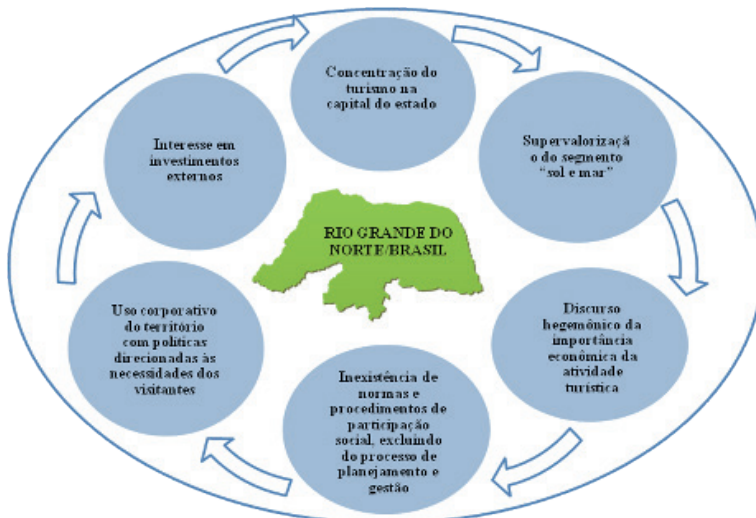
Concentração do turismo na capital do estado

Supervalorizaçã o do segmento "sol e mar"

Discurso hegemônico da importância econômica da atividade turística

Inexistência de normas e procedimentos de participação social, excluindo do processo de planejamento e gestão

Uso corporativo do território com políticas direcionadas às necessidades dos visitantes

Interesse em investimentos externos

RIO GRANDE DO NORTE/BRASIL